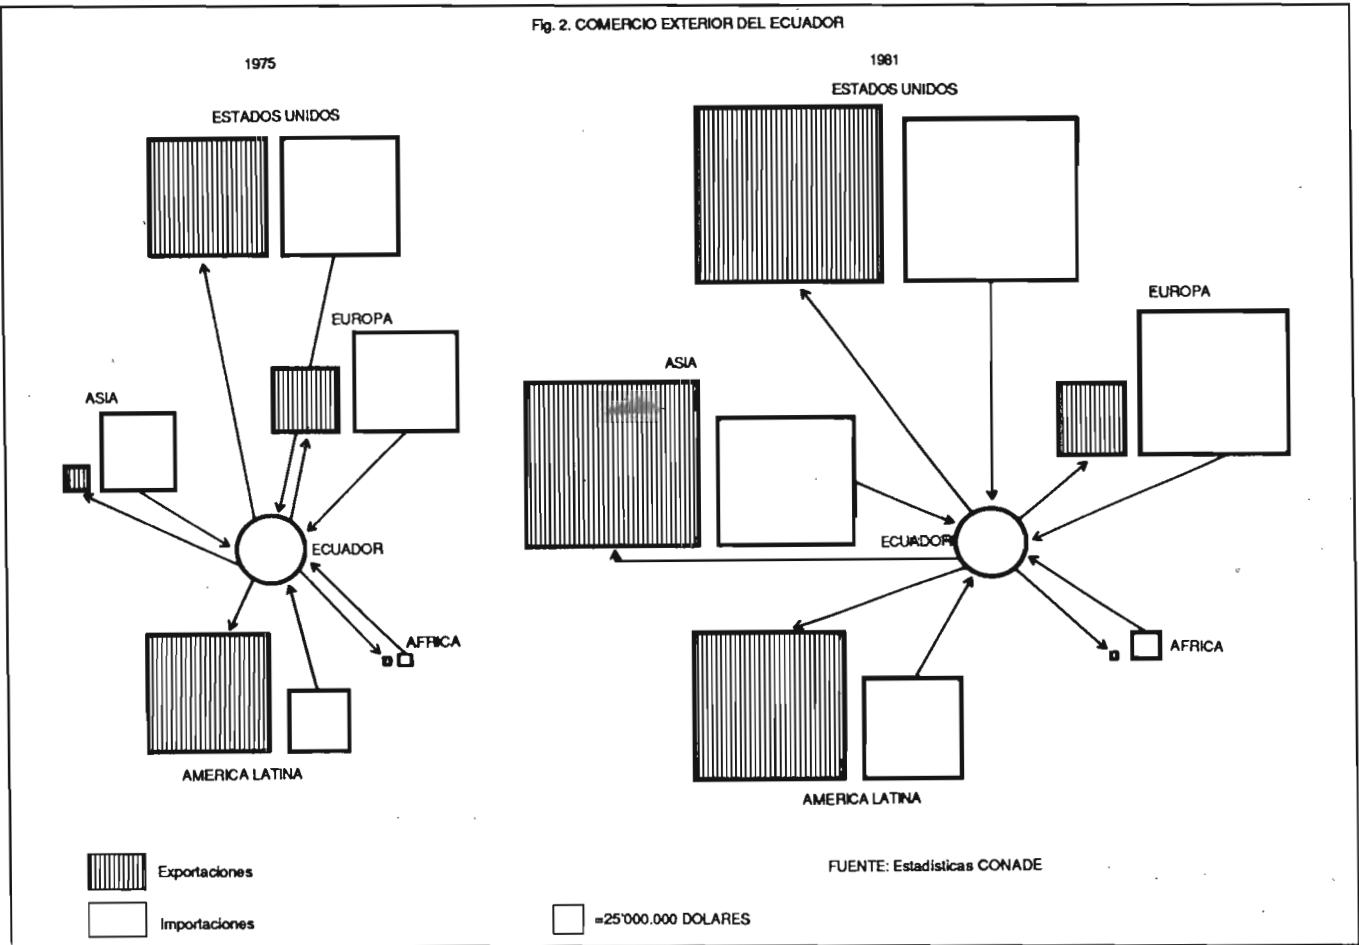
Fig. 2. COMERCIO EXTERIOR DEL ECUADOR

1975

ESTADOS UNIDOS

EUROPA

ASIA

ECUADOR

AFRICA

AMERICA LATINA

1981

ESTADOS UNIDOS

EUROPA

ASIA

ECUADOR

AFRICA

AMERICA LATINA

Exportaciones

Importaciones

FUENTE: Estadísticas CONADE

=25'000.000 DOLARES